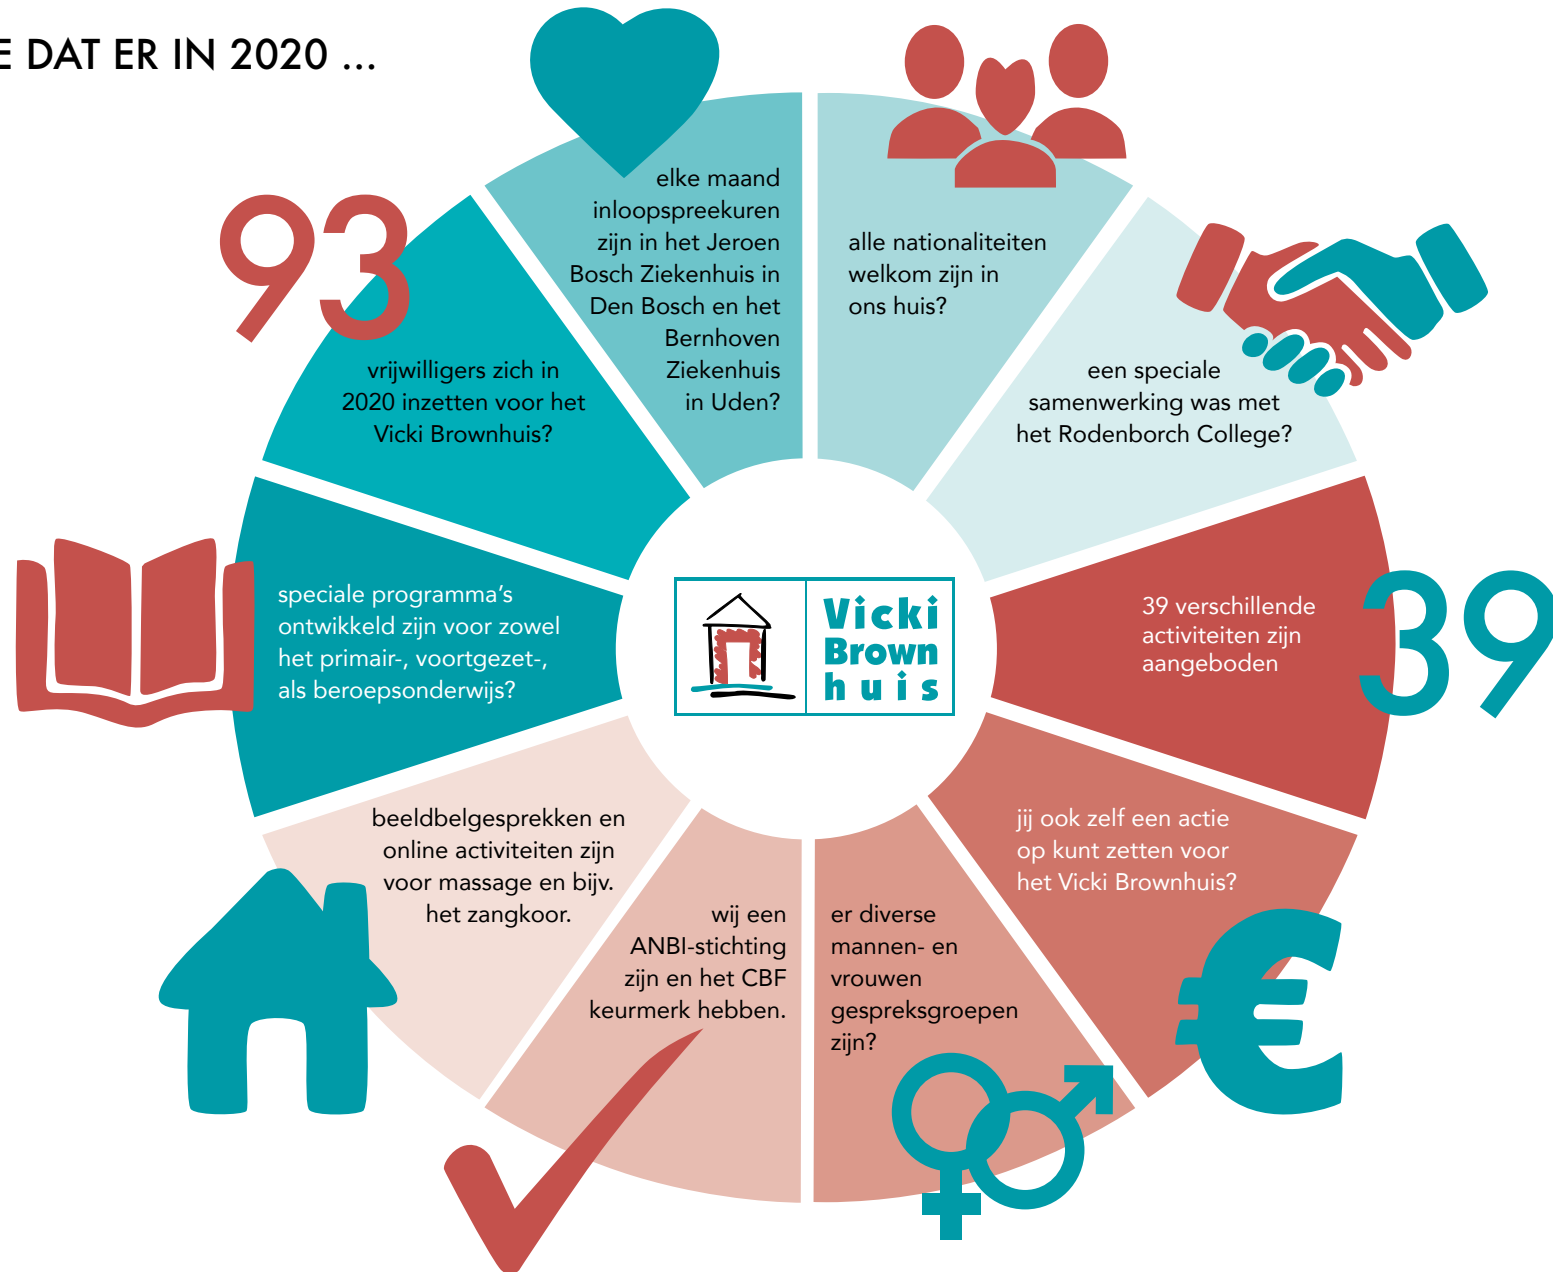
E DAT ER IN 2020 ...

93

vrijwilligers zich in 2020 inzetten voor het Vicki Brownhuis?

elke maand inloopspreekuren zijn in het Jeroen Bosch Ziekenhuis in Den Bosch en het Bernhoven Ziekenhuis in Uden?

alle nationaliteiten welkom zijn in ons huis?

een speciale samenwerking was met het Rodenborch College?

39 verschillende activiteiten zijn aangeboden

39

jij ook zelf een actie op kunt zetten voor het Vicki Brownhuis?

€

er diverse mannen- en vrouwen gespreksgroepen zijn?

wij een ANBI-stichting zijn en het CBF keurmerk hebben.

beeldbelgesprekken en online activiteiten zijn voor massage en bijv. het zangkoor.

speciale programma's ontwikkeld zijn voor zowel het primair-, voortgezet-, als beroepsonderwijs?

Vicki Brown huis